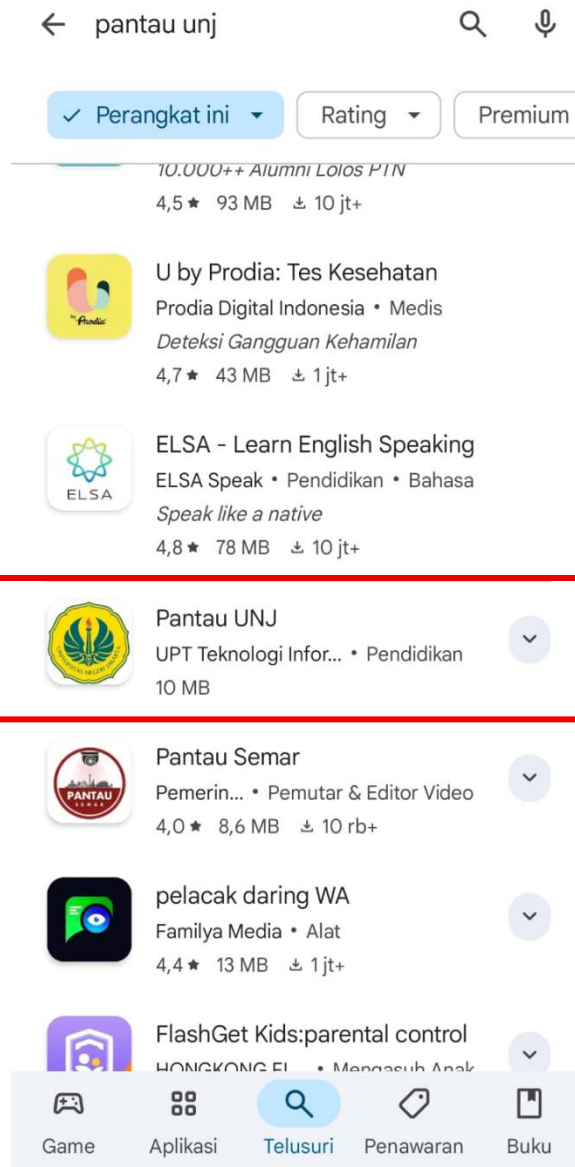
pantau unj

Perangkat ini
Rating
Premium

10.000++ Alumni Lolos PTN
4,5 ★ 93 MB 10 jt+

U by Prodia: Tes Kesehatan
Prodia Digital Indonesia • Medis
Deteksi Gangguan Kehamilan
4,7 ★ 43 MB 1 jt+

ELSA
ELSA - Learn English Speaking
ELSA Speak • Pendidikan • Bahasa
Speak like a native
4,8 ★ 78 MB 10 jt+

Pantau UNJ
UPT Teknologi Infor... • Pendidikan
10 MB

PANTAU
Pantau Semar
Pemerin... • Pemutar & Editor Video
4,0 ★ 8,6 MB 10 rb+

pelacak daring WA
Familya Media • Alat
4,4 ★ 13 MB 1 jt+

FlashGet Kids:parental control
HONGKONG FL... • Mengasuh Anak

Game
Aplikasi
Telusuri
Penawaran
Buku